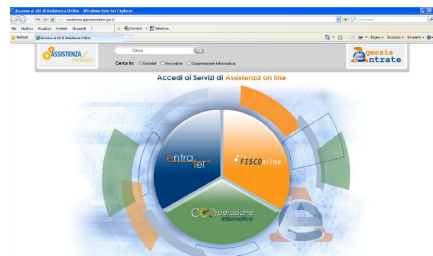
Accedi ai siti di Assistenza Online - Windows Internet Explorer

File Modifica Visualizza Preferiti Strumenti ?

Preferiti Accedi ai siti di Assistenza Online

Pagina Sicurezza Strumenti

ASSISTENZA online

Cerca

Cerca in: Entratel Fisconline Cooperazione Informatica

Agenzia Entrate

Accedi ai Servizi di Assistenza on line

entratel

FISCOonline

cooperazione informatica